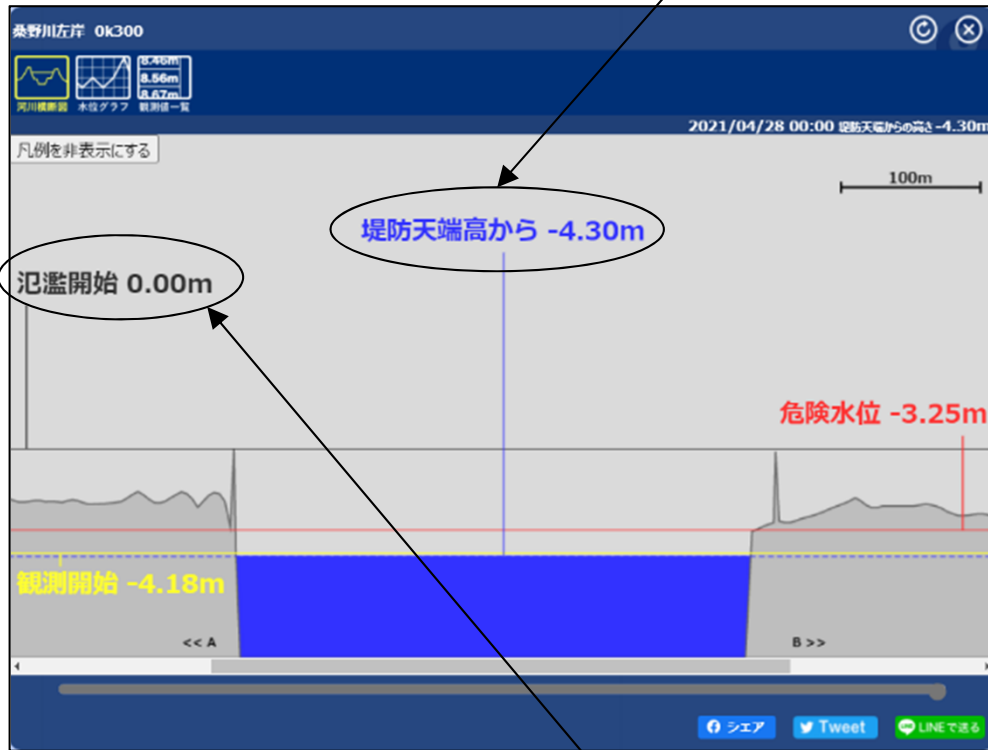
桑野川左岸 0k300

河川横断図 水位グラフ 8.46m 8.56m 8.67m 観測値一覧

2021/04/28 00:00 堤防天端からの高さ -4.30m

凡例を非表示にする

100m

堤防天端高から -4.30m

氾濫開始 0.00m

危険水位 -3.25m

観測開始 -4.18m

<< A

B >>

シェア Tweet LINEで送る